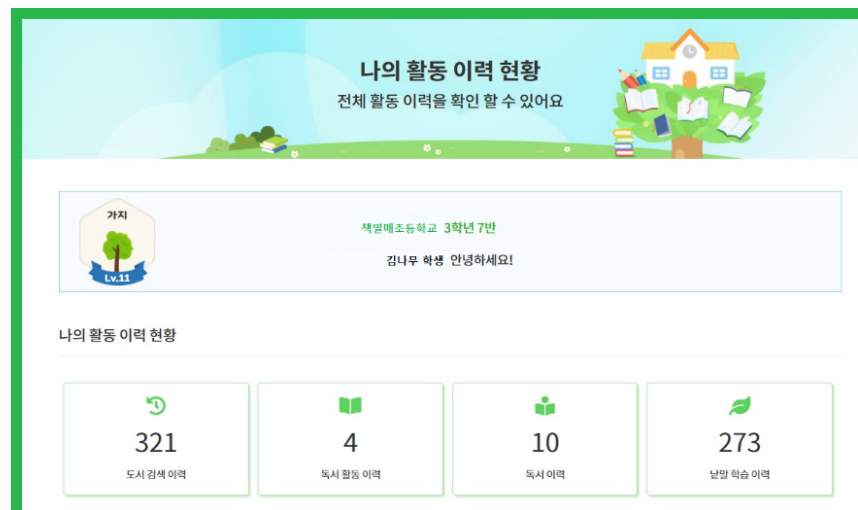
나의 활동 이력 현황
전체 활동 이력을 확인 할 수 있어요

가지
Lv.11

책열매초등학교 3학년 7반
김나무 학생 안녕하세요!

나의 활동 이력 현황

| 321 | 4 | 10 | 273 |
|---|---|---|---|
| 도서 검색 이력 | 독서 활동 이력 | 독서 이력 | 낱말 학습 이력 |